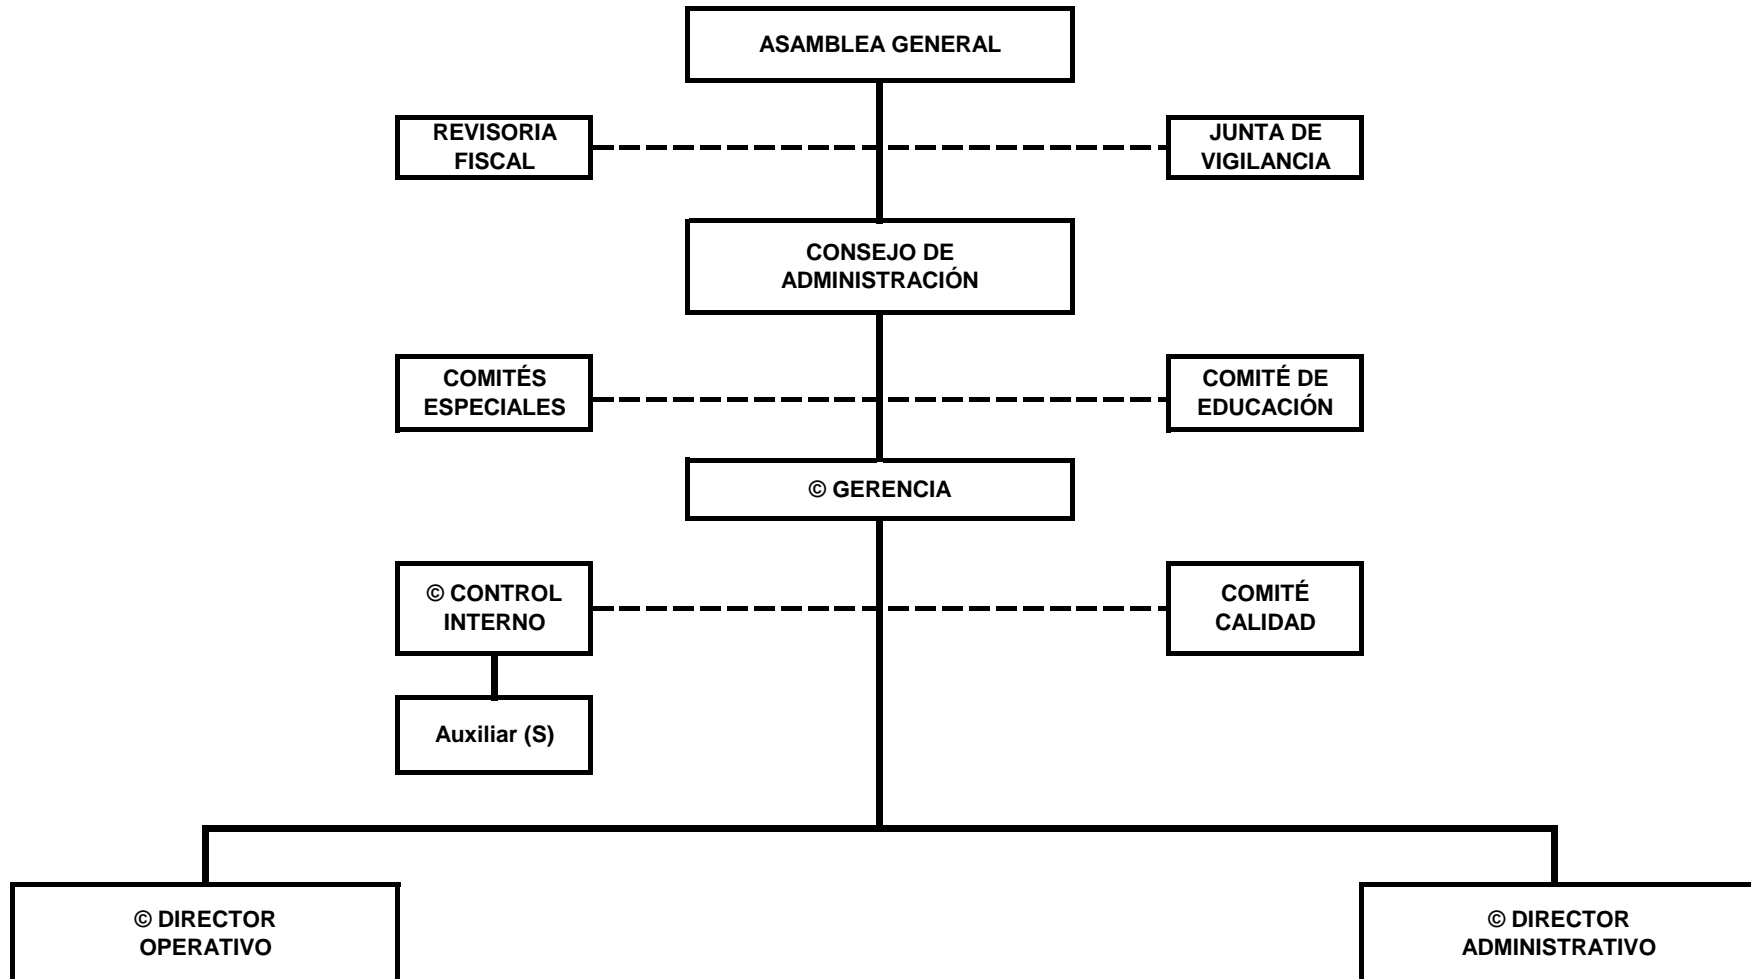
ASAMBLEA GENERAL

REVISORIA FISCAL

JUNTA DE VIGILANCIA

CONSEJO DE ADMINISTRACIÓN

COMITÉS ESPECIALES

COMITÉ DE EDUCACIÓN

© GERENCIA

© CONTROL INTERNO

COMITÉ CALIDAD

Auxiliar (S)

© DIRECTOR OPERATIVO

© DIRECTOR ADMINISTRATIVO